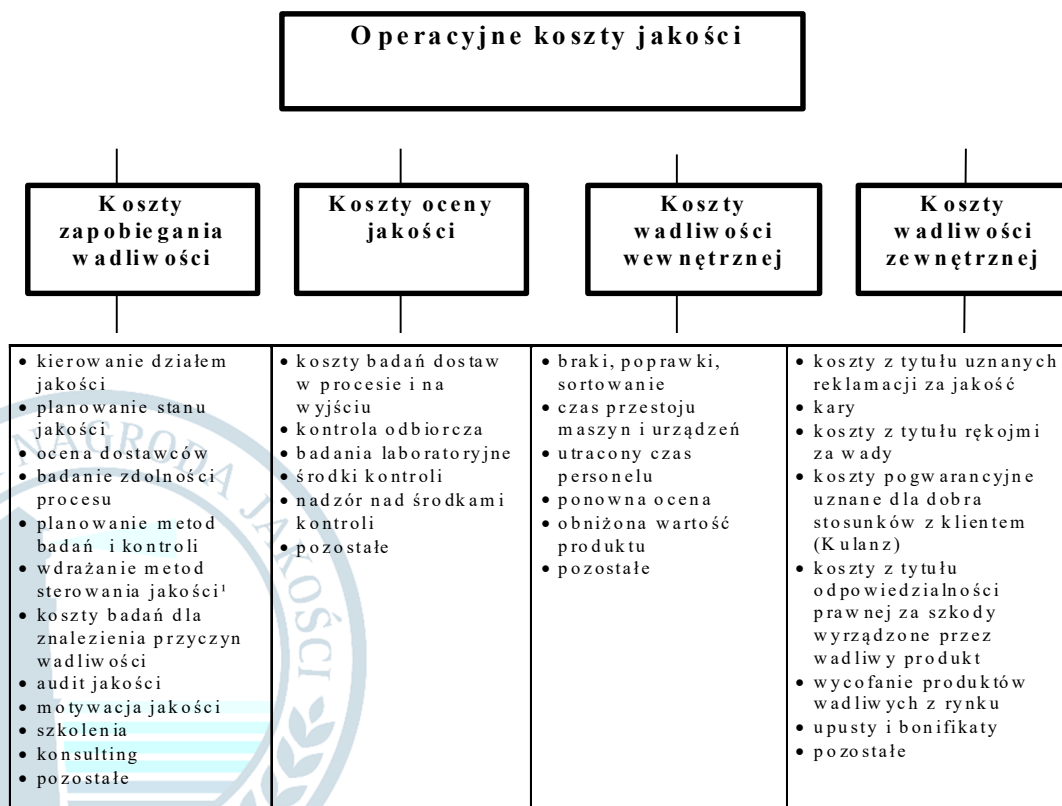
Operacyjne koszty jakości

Koszty zapobiegania wadliwości

Koszty oceny jakości

Koszty wadliwości wewnętrznej

Koszty wadliwości zewnętrznej

| | | | |
|---|---|---|---|
| • kierowanie działem jakości<br>• planowanie stanu jakości<br>• ocena dostawców<br>• badanie zdolności procesu<br>• planowanie metod badań i kontroli<br>• wdrażanie metod sterowania jakości¹<br>• koszty badań dla znalezienia przyczyn wadliwości<br>• audit jakości<br>• motywacja jakości<br>• szkolenia<br>• konsulting<br>• pozostałe | • koszty badań dostaw w procesie i na wyjściu<br>• kontrola odbiorcza<br>• badania laboratoryjne<br>• środki kontroli<br>• nadzór nad środkami kontroli<br>• pozostałe | • braki, poprawki, sortowanie<br>• czas przestoju maszyn i urządzeń<br>• utracony czas personelu<br>• ponowna ocena<br>• obniżona wartość produktu<br>• pozostałe | • koszty z tytułu uznanych reklamacji za jakość<br>• kary<br>• koszty z tytułu rękojmi za wady<br>• koszty pogwarancyjne uznane dla dobra stosunków z klientem (Kulanz)<br>• koszty z tytułu odpowiedzialności prawnej za szkody wyrządzone przez wadliwy produkt<br>• wycofanie produktów wadliwych z rynku<br>• upusty i bonifikaty<br>• pozostałe |

NAGRODA JAKOŚCI